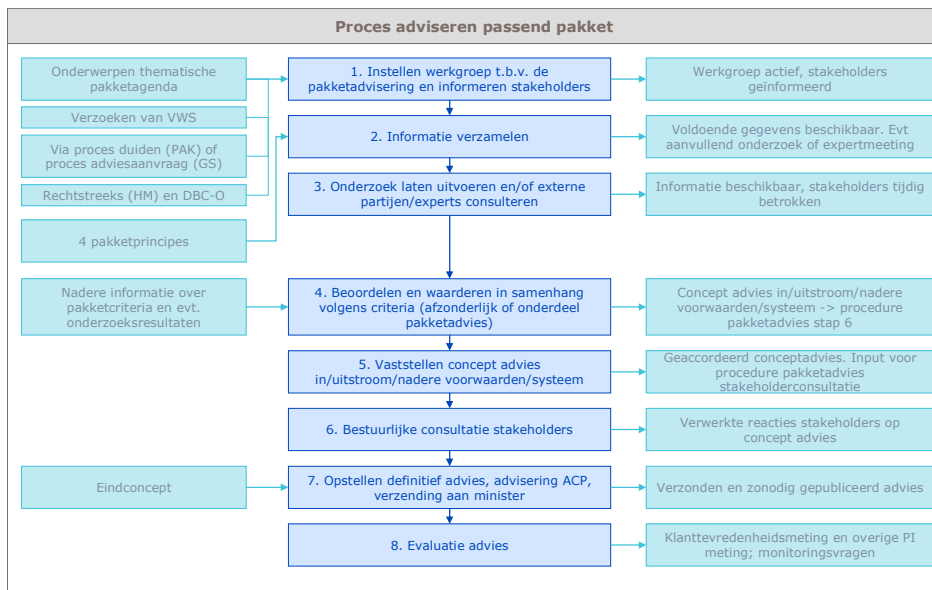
Proces adviseren passend pakket

Onderwerpen thematische pakketagenda

Verzoeken van VWS

Via proces duiden (PAK) of proces adviesaanvraag (GS)

Rechtstreeks (HM) en DBC-O

4 pakketprincipes

1. Instellen werkgroep t.b.v. de pakketadvisering en informeren stakeholders

Werkgroep actief, stakeholders geïnformeerd

2. Informatie verzamelen

Voldoende gegevens beschikbaar. Evt aanvullend onderzoek of expertmeeting

3. Onderzoek laten uitvoeren en/of externe partijen/experts consulteren

Informatie beschikbaar, stakeholders tijdig betrokken

Nadere informatie over pakketcriteria en evt. onderzoeksresultaten

4. Beoordelen en waarderen in samenhang volgens criteria (afzonderlijk of onderdeel pakketadvies)

Concept advies in/uitstroom/nadere voorwaarden/systeem -> procedure pakketadvies stap 6

5. Vaststellen concept advies in/uitstroom/nadere voorwaarden/systeem

Geaccordeerd conceptadvies. Input voor procedure pakketadvies stakeholderconsultatie

6. Bestuurlijke consultatie stakeholders

Verwerkte reacties stakeholders op concept advies

Eindconcept

7. Opstellen definitief advies, advisering ACP, verzending aan minister

Verzonden en zonodig gepubliceerd advies

8. Evaluatie advies

Klanttevredenheidsmeting en overige PI meting; monitoringsvragen